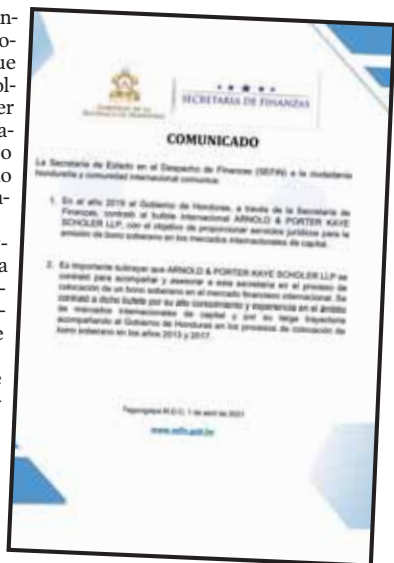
SECRETARÍA DE FINANZAS

COMUNICADO

La Secretaría de Estado en el Despacho de Finanzas (SEFIN) a la ciudadanía hondureña y comunidad internacional comunica:

1. En el año 2019 el Gobierno de Honduras, a través de la Secretaría de Finanzas, contrató al bufete internacional ARNOLD & PORTER KAYE SCHOLER LLP, con el objetivo de proporcionar servicios jurídicos para la emisión de bono soberano en los mercados internacionales de capital.

2. Es importante subrayar que ARNOLD & PORTER KAYE SCHOLER LLP se contrató para acompañar y asesorar a esta secretaría en el proceso de colocación de un bono soberano en el mercado financiero internacional. Se contrató a dicho bufete por su alto conocimiento y experiencia en el ámbito de mercados internacionales de capital y por su larga trayectoria acompañando al Gobierno de Honduras en los procesos de colocación de bono soberano en los años 2013 y 2017.

Tegucigalpa M.D.C. 1 de abril de 2021

www.sefin.gob.hn